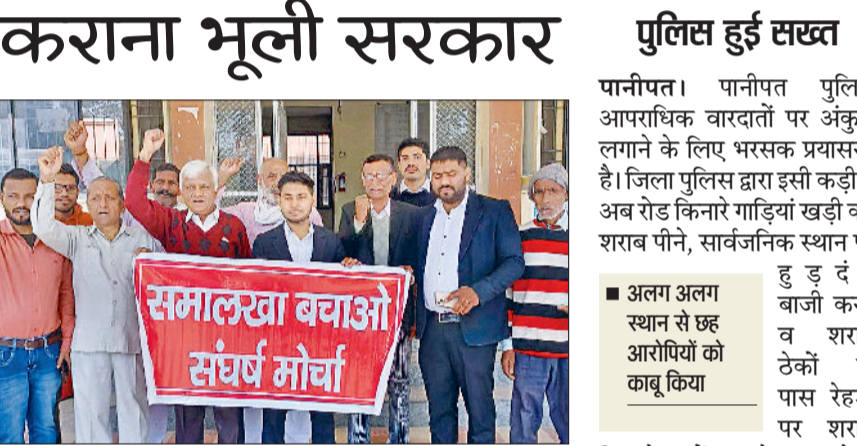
कराना भूली सरकार

समालखा बचाओ संघर्ष मोर्चा

पुलिस हुई सख्त

पानीपत। पानीपत पुलि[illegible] आपराधिक वारदातों पर अंकु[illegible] लगाने के लिए भरसक प्रयास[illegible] है। जिला पुलिस द्वारा इसी कड़ी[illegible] अब रोड किनारे गाड़ियां खड़ी क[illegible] शराब पीने, सार्वजनिक स्थान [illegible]

■ अलग अलग स्थान से छह आरोपियों को काबू किया

हुड़दं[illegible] बाजी क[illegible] व शरा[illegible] ठेकों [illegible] पास रेह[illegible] पर शरा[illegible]